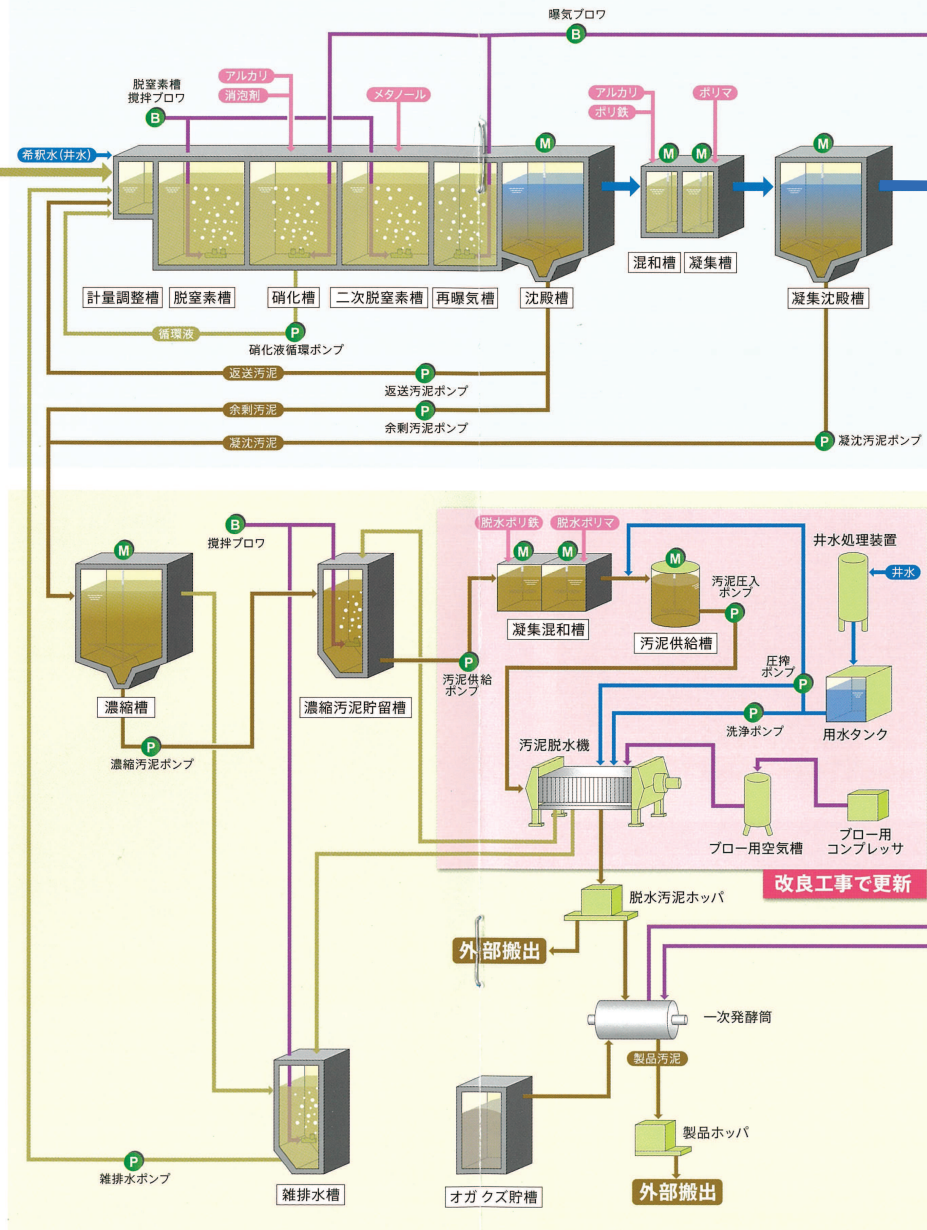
曝気ブロワ
B
脱窒素槽
撹拌ブロワ
B
アルカリ
消泡剤
メタノール
アルカリ
ポリ鉄
ポリマ
希釈水(井水)
M
M
M
M
計量調整槽
脱窒素槽
硝化槽
二次脱窒素槽
再曝気槽
沈殿槽
混和槽
凝集槽
凝集沈殿槽
循環液
P
硝化液循環ポンプ
返送汚泥
P
返送汚泥ポンプ
余剰汚泥
P
余剰汚泥ポンプ
凝沈汚泥
P
凝沈汚泥ポンプ
B
撹拌ブロワ
脱水ポリ鉄
脱水ポリマ
M
M
M
M
井水処理装置
井水
汚泥圧入ポンプ
P
凝集混和槽
汚泥供給槽
P
汚泥供給ポンプ
濃縮槽
濃縮汚泥貯留槽
圧搾ポンプ
P
P
洗浄ポンプ
用水タンク
P
濃縮汚泥ポンプ
汚泥脱水機
ブロー用空気槽
ブロー用コンプレッサ
改良工事で更新
脱水汚泥ホッパ
外部搬出
一次発酵筒
製品汚泥
製品ホッパ
P
雑排水ポンプ
雑排水槽
オガクズ貯槽
外部搬出